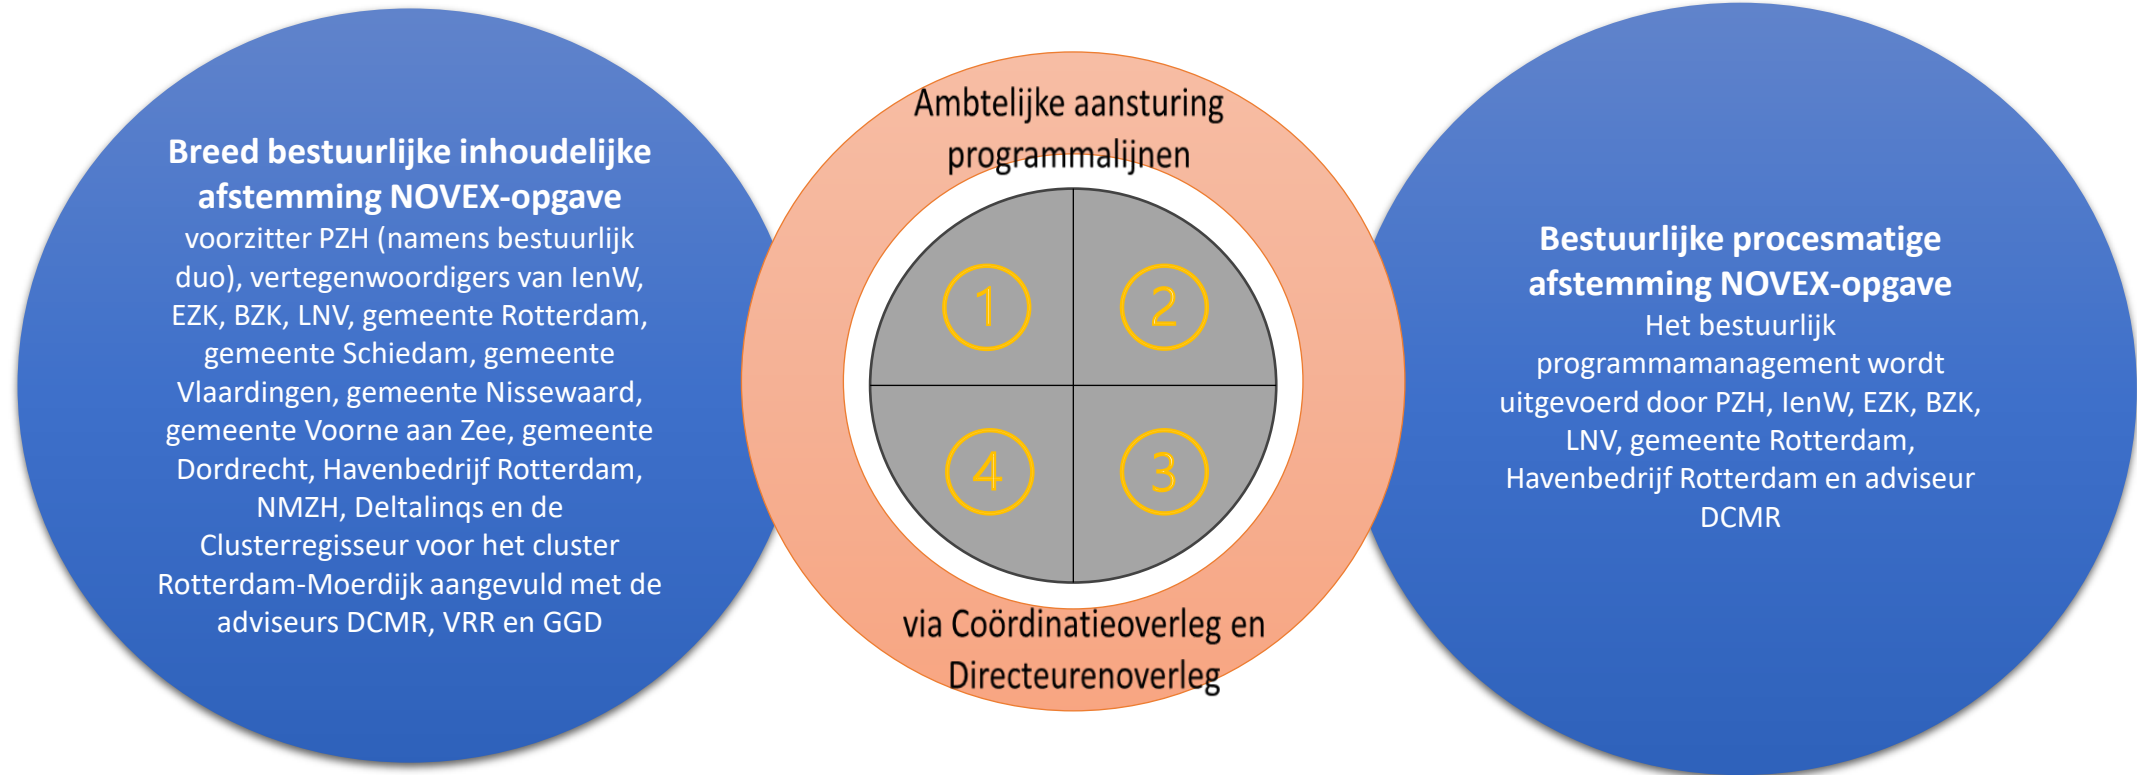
**Breed bestuurlijke inhoudelijke afstemming NOVEX-opgave**
voorzitter PZH (namens bestuurlijk duo), vertegenwoordigers van IenW, EZK, BZK, LNV, gemeente Rotterdam, gemeente Schiedam, gemeente Vlaardingen, gemeente Nissewaard, gemeente Voorne aan Zee, gemeente Dordrecht, Havenbedrijf Rotterdam, NMZH, Deltalinqs en de Clusterregisseur voor het cluster Rotterdam-Moerdijk aangevuld met de adviseurs DCMR, VRR en GGD

Ambtelijke aansturing programmalijnen

1

2

4

3

via Coördinatieoverleg en Directeurenoverleg

**Bestuurlijke procesmatige afstemming NOVEX-opgave**
Het bestuurlijk programmamanagement wordt uitgevoerd door PZH, IenW, EZK, BZK, LNV, gemeente Rotterdam, Havenbedrijf Rotterdam en adviseur DCMR